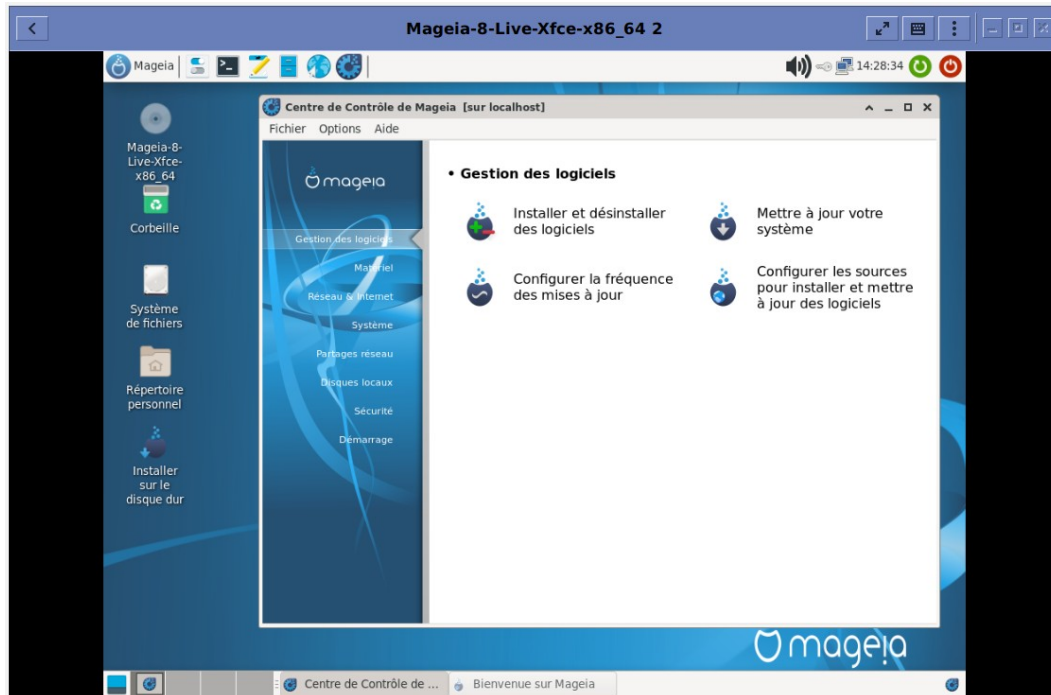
Mageia-8-Live-Xfce-x86_64 2

Mageia

14:28:34

Mageia-8-Live-Xfce-x86_64

Corbeille

Système de fichiers

Répertoire personnel

Installer sur le disque dur

Centre de Contrôle de Mageia [sur localhost]

Fichier Options Aide

mageia

Gestion des logiciels

Matériel

Réseau & Internet

Système

Partages réseau

Disques locaux

Sécurité

Demarrage

• Gestion des logiciels

Installer et désinstaller des logiciels

Mettre à jour votre système

Configurer la fréquence des mises à jour

Configurer les sources pour installer et mettre à jour des logiciels

mageia

Centre de Contrôle de ...

Bienvenue sur Mageia